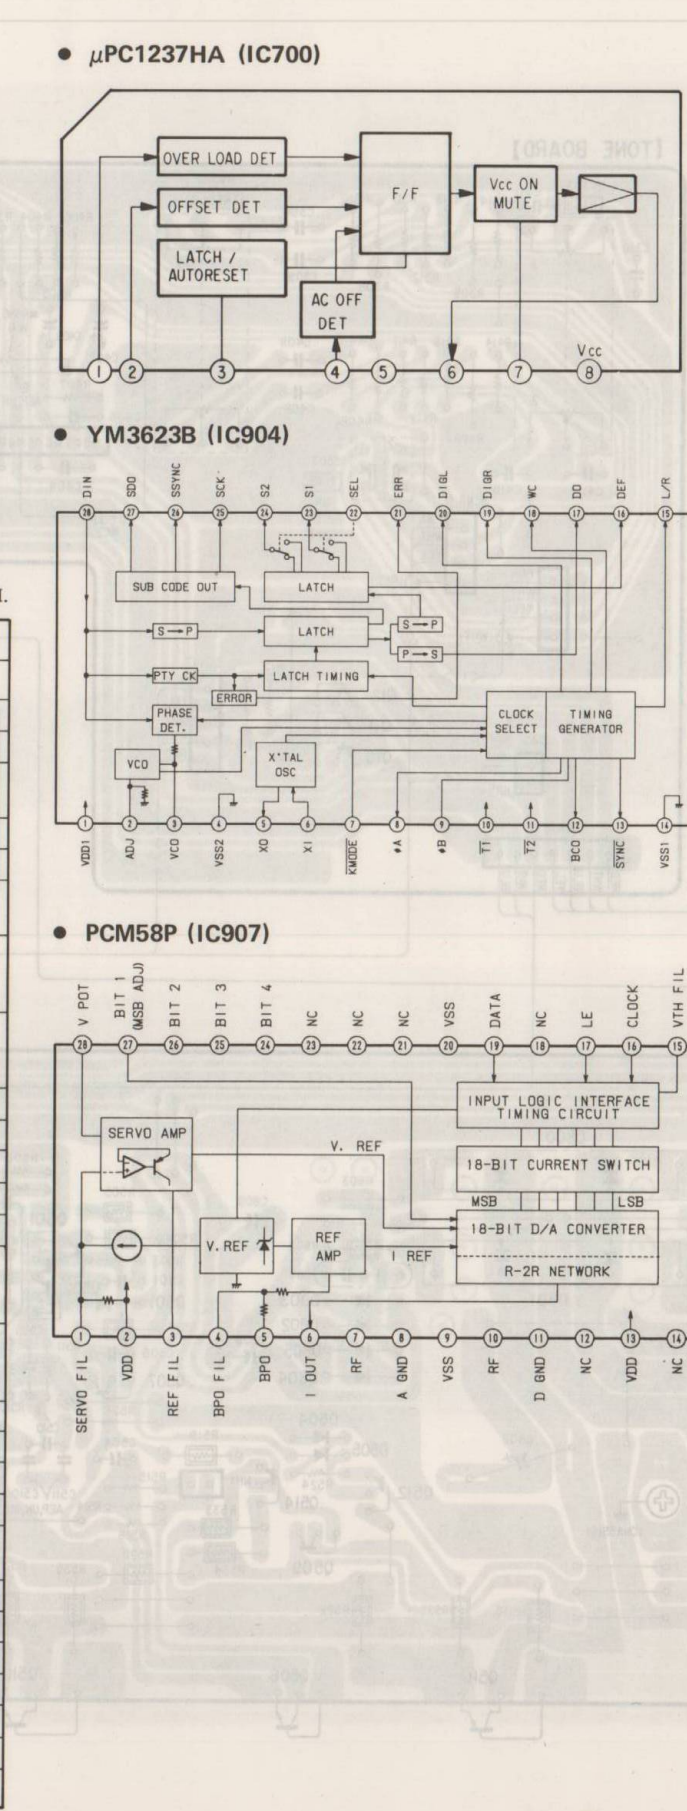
• μPC1237HA (IC700)

OVER LOAD DET
OFFSET DET
LATCH / AUTORESET
F/F
Vcc ON MUTE
AC OFF DET
1 2 3 4 5 6 7 8
Vcc

• YM3623B (IC904)

DIN SDO SSYNC SCK S2 S1 SEL ERR DIGL DIGR WC DO DEF L/R
28 27 26 25 24 23 22 21 20 19 18 17 16 15
SUB CODE OUT
LATCH
S → P
LATCH
S → P
P → S
PTY CK
ERROR
LATCH TIMING
PHASE DET.
CLOCK SELECT
TIMING GENERATOR
VCO
X'TAL OSC
1 2 3 4 5 6 7 8 9 10 11 12 13 14
VDD1 ADJ VCO VSS2 XO XI $\overline{\text{KMODE}}$ ϕA ϕB T1 T2 BCO $\overline{\text{SYNC}}$ VSS1

• PCM58P (IC907)

V POT BIT 1 (MSB ADJ) BIT 2 BIT 3 BIT 4 NC NC NC VSS DATA NC LE CLOCK VTH FIL
28 27 26 25 24 23 22 21 20 19 18 17 16 15
INPUT LOGIC INTERFACE TIMING CIRCUIT
SERVO AMP
V. REF
18-BIT CURRENT SWITCH
MSB LSB
18-BIT D/A CONVERTER
R-2R NETWORK
V. REF
REF AMP
I REF
1 2 3 4 5 6 7 8 9 10 11 12 13 14
SERVO FIL VDD REF FIL BPO FIL BPO I OUT RF A GND VSS RF D GND NC VDD NC